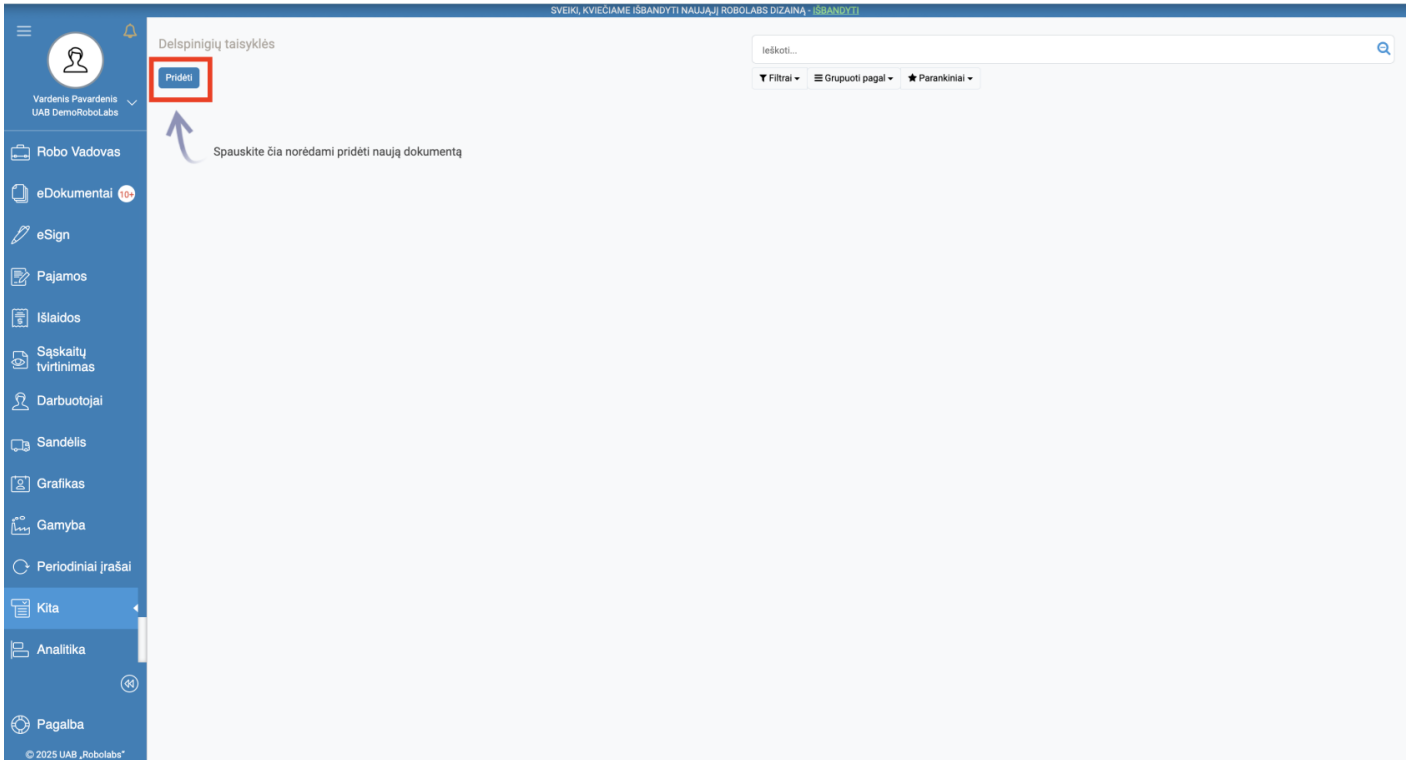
SVEIKI, KVIEČIAME IŠBANDYTI NAUJĄJĮ ROBOLABS DIZAINĄ - IŠBANDYTI

Vardenis Pavardenis
UAB DemoRoboLabs

Robo Vadovas
eDokumentai 10+
eSign
Pajamos
Išlaidos
Sąskaitų tvirtinimas
Darbuotojai
Sandėlis
Grafikas
Gamyba
Periodiniai įrašai
Kita
Analitika
Pagalba
© 2025 UAB „Robolabs"

Delspinigių taisyklės
Pridėti
Spauskite čia norėdami pridėti naują dokumentą

Ieškoti...
Filtrai
Grupuoti pagal
Parankiniai